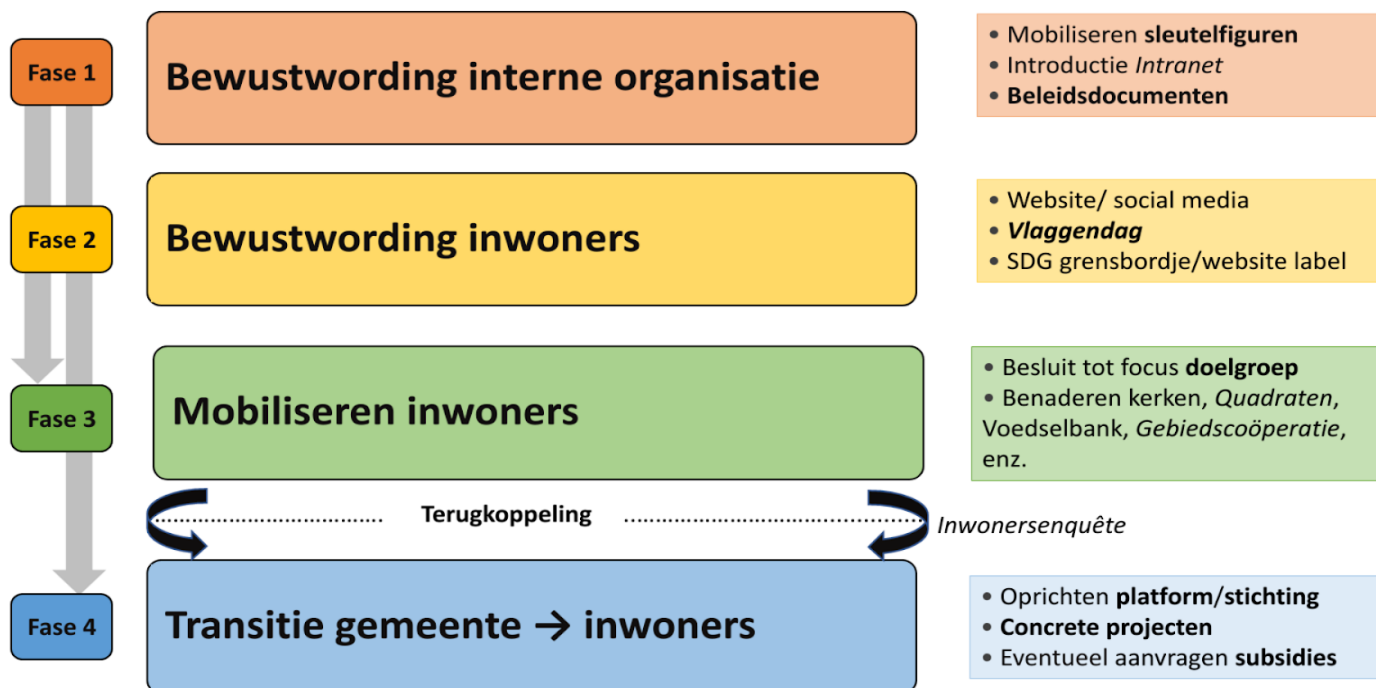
Fase 1

Bewustwording interne organisatie

• Mobiliseren sleutelfiguren
• Introductie Intranet
• Beleidsdocumenten

Fase 2

Bewustwording inwoners

• Website/ social media
• Vlaggendag
• SDG grensbordje/website label

Fase 3

Mobiliseren inwoners

• Besluit tot focus doelgroep
• Benaderen kerken, Quadraten, Voedselbank, Gebiedscoöperatie, enz.

Terugkoppeling

Inwonersenquête

Fase 4

Transitie gemeente → inwoners

• Oprichten platform/stichting
• Concrete projecten
• Eventueel aanvragen subsidies